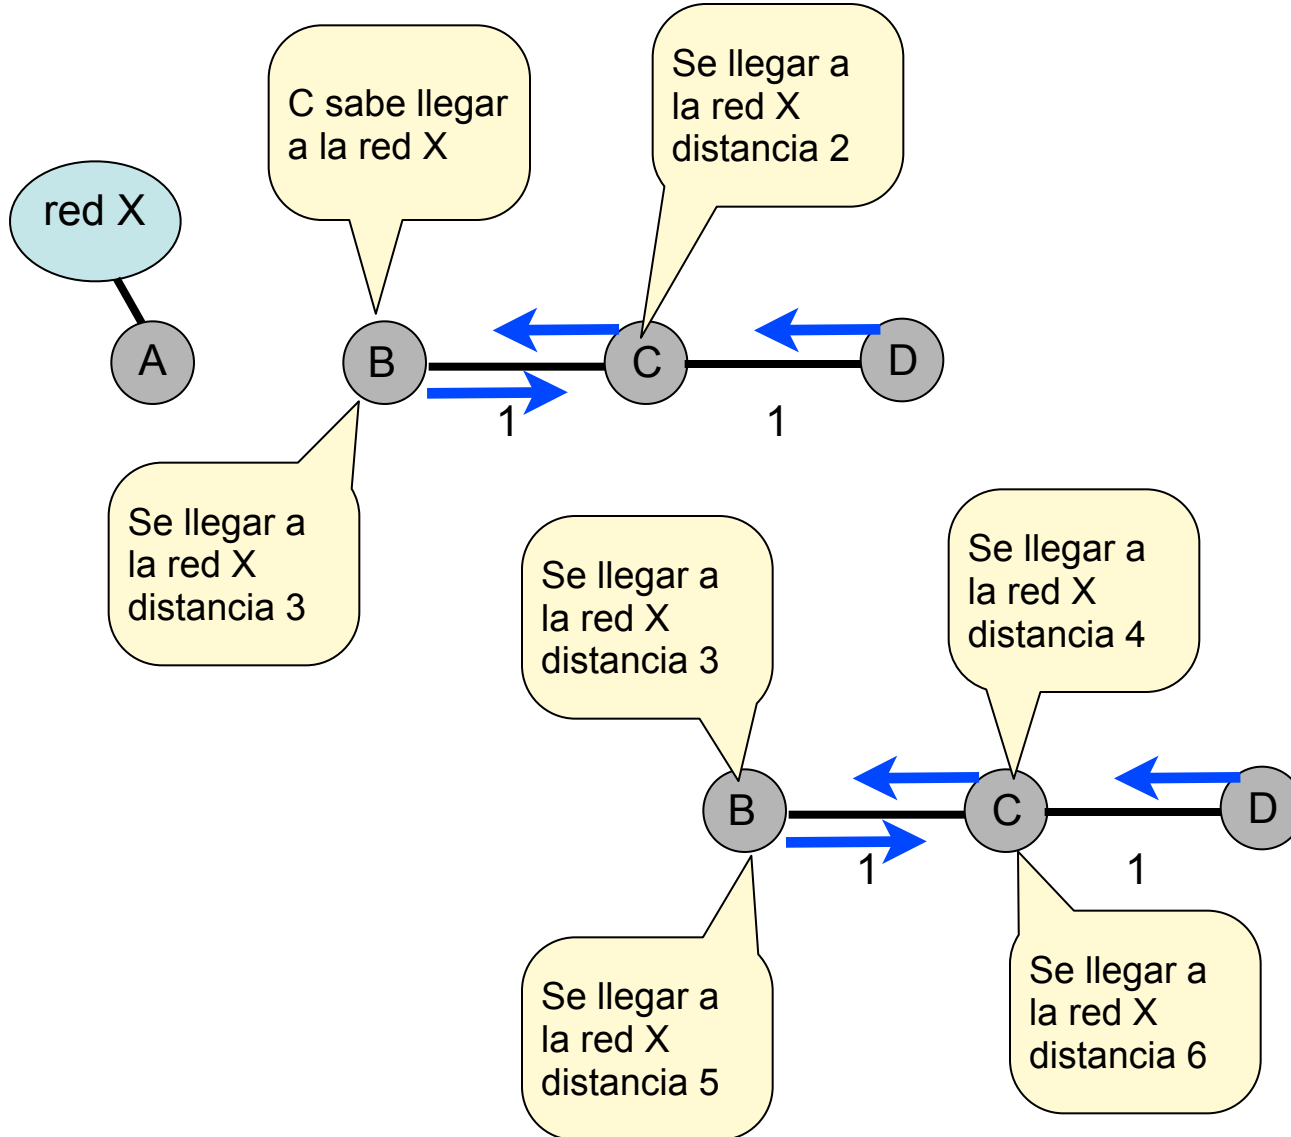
C sabe llegar a la red X

Se llegar a la red X distancia 2

red X

A

B

C

D

1

1

Se llegar a la red X distancia 3

Se llegar a la red X distancia 3

Se llegar a la red X distancia 4

B

C

D

1

1

Se llegar a la red X distancia 5

Se llegar a la red X distancia 6